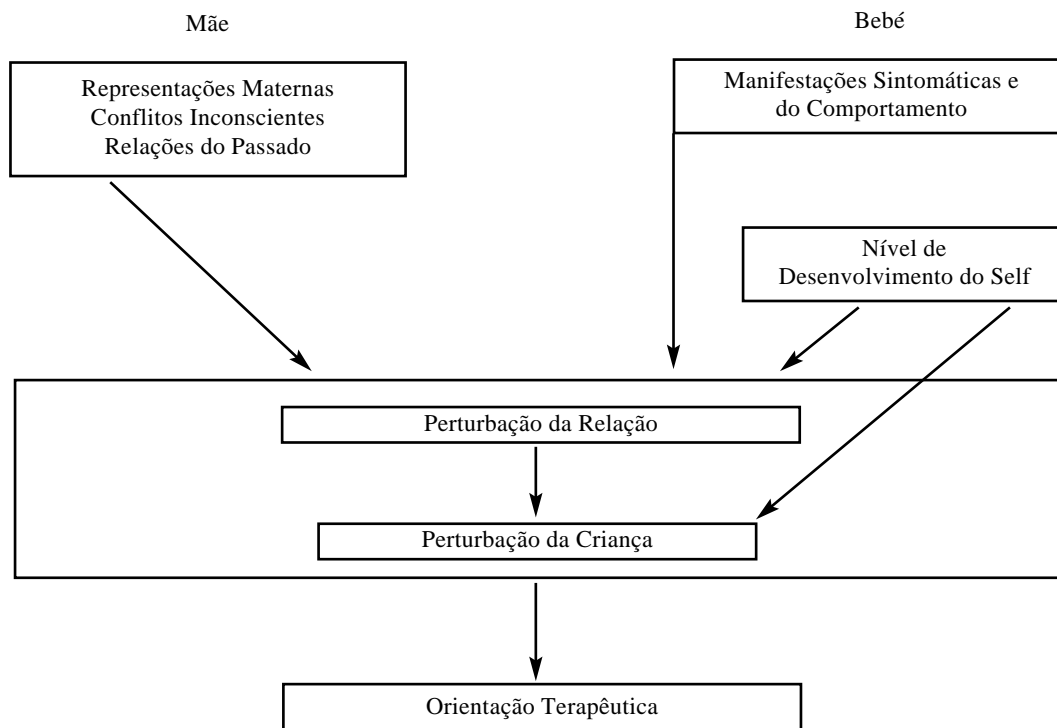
Mãe

Bebé

Representações Maternas
Conflitos Inconscientes
Relações do Passado

Manifestações Sintomáticas e do Comportamento

Nível de Desenvolvimento do Self

Perturbação da Relação

Perturbação da Criança

Orientação Terapêutica